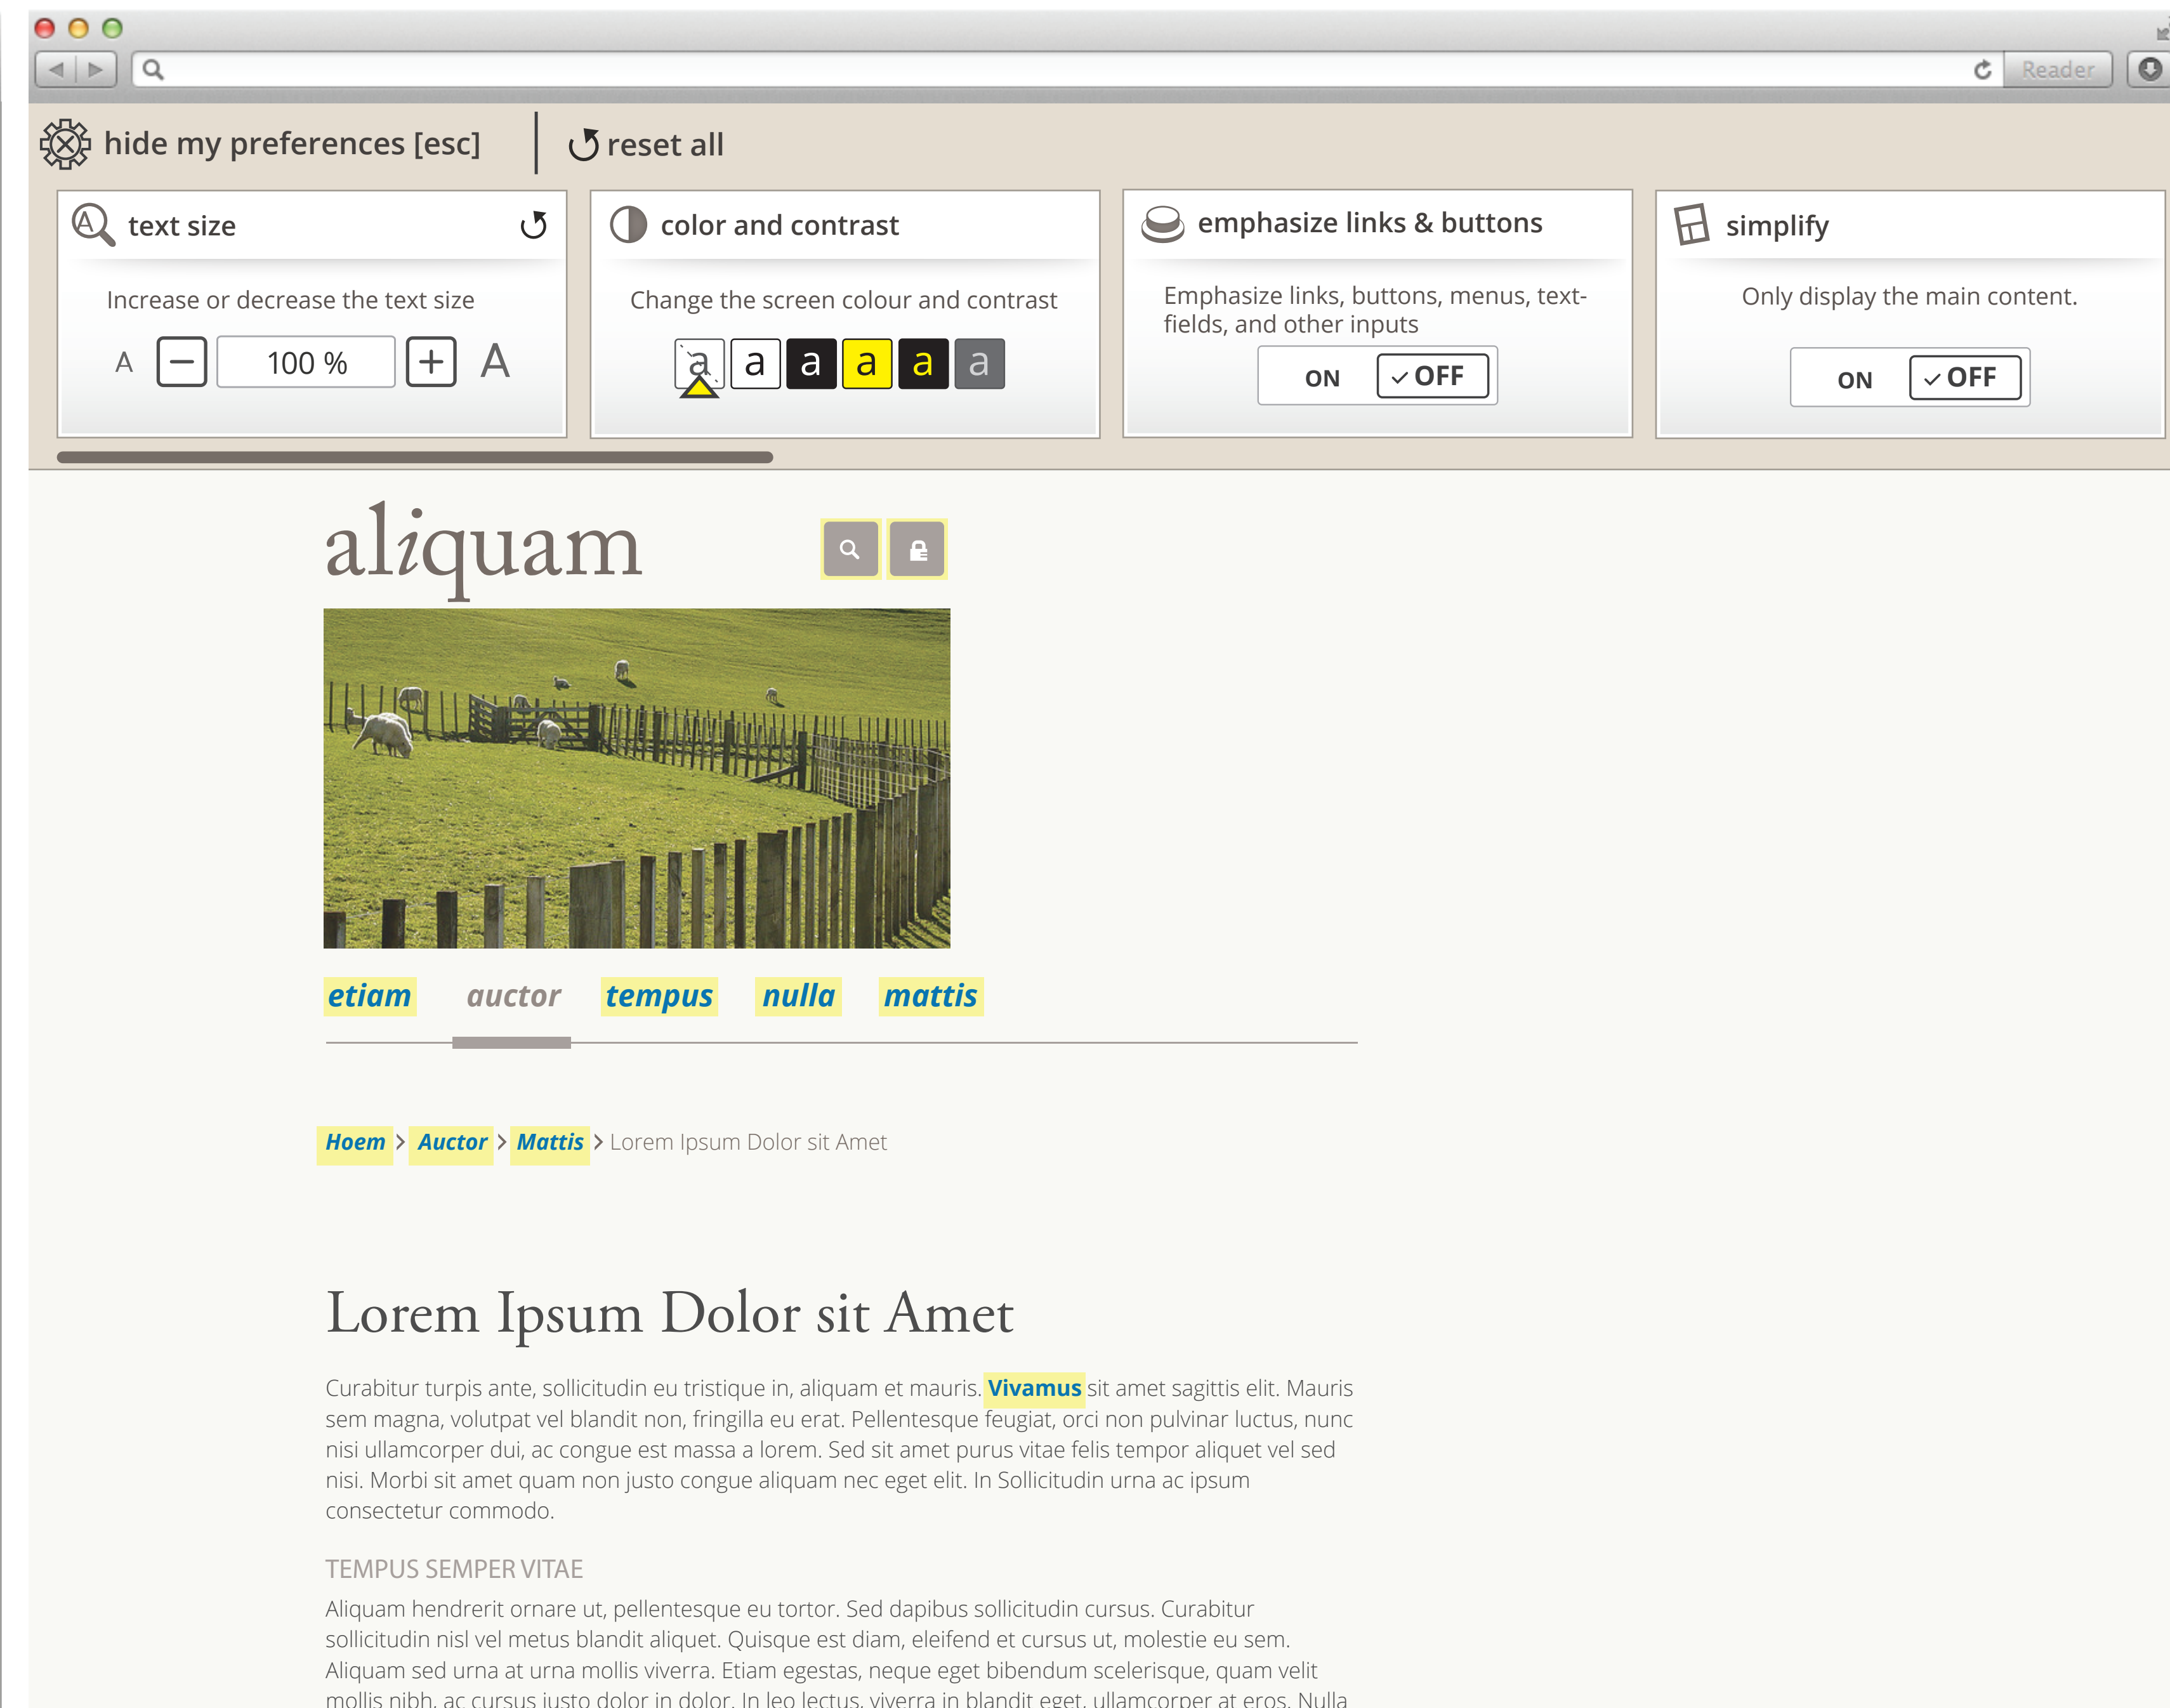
Reader

hide my preferences [esc]

reset all

text size

Increase or decrease the text size

A − 100 % + A

color and contrast

Change the screen colour and contrast

a a a a a a

emphasize links & buttons

Emphasize links, buttons, menus, text-fields, and other inputs

ON ✓OFF

simplify

Only display the main content.

ON ✓OFF

aliquam

etiam auctor tempus nulla mattis

Hoem > Auctor > Mattis > Lorem Ipsum Dolor sit Amet

Lorem Ipsum Dolor sit Amet

Curabitur turpis ante, sollicitudin eu tristique in, aliquam et mauris. Vivamus sit amet sagittis elit. Mauris sem magna, volutpat vel blandit non, fringilla eu erat. Pellentesque feugiat, orci non pulvinar luctus, nunc nisi ullamcorper dui, ac congue est massa a lorem. Sed sit amet purus vitae felis tempor aliquet vel sed nisi. Morbi sit amet quam non justo congue aliquam nec eget elit. In Sollicitudin urna ac ipsum consectetur commodo.

TEMPUS SEMPER VITAE

Aliquam hendrerit ornare ut, pellentesque eu tortor. Sed dapibus sollicitudin cursus. Curabitur sollicitudin nisl vel metus blandit aliquet. Quisque est diam, eleifend et cursus ut, molestie eu sem. Aliquam sed urna at urna mollis viverra. Etiam egestas, neque eget bibendum scelerisque, quam velit mollis nibh, ac cursus justo dolor in dolor. In leo lectus, viverra in blandit eget, ullamcorper at eros. Nulla